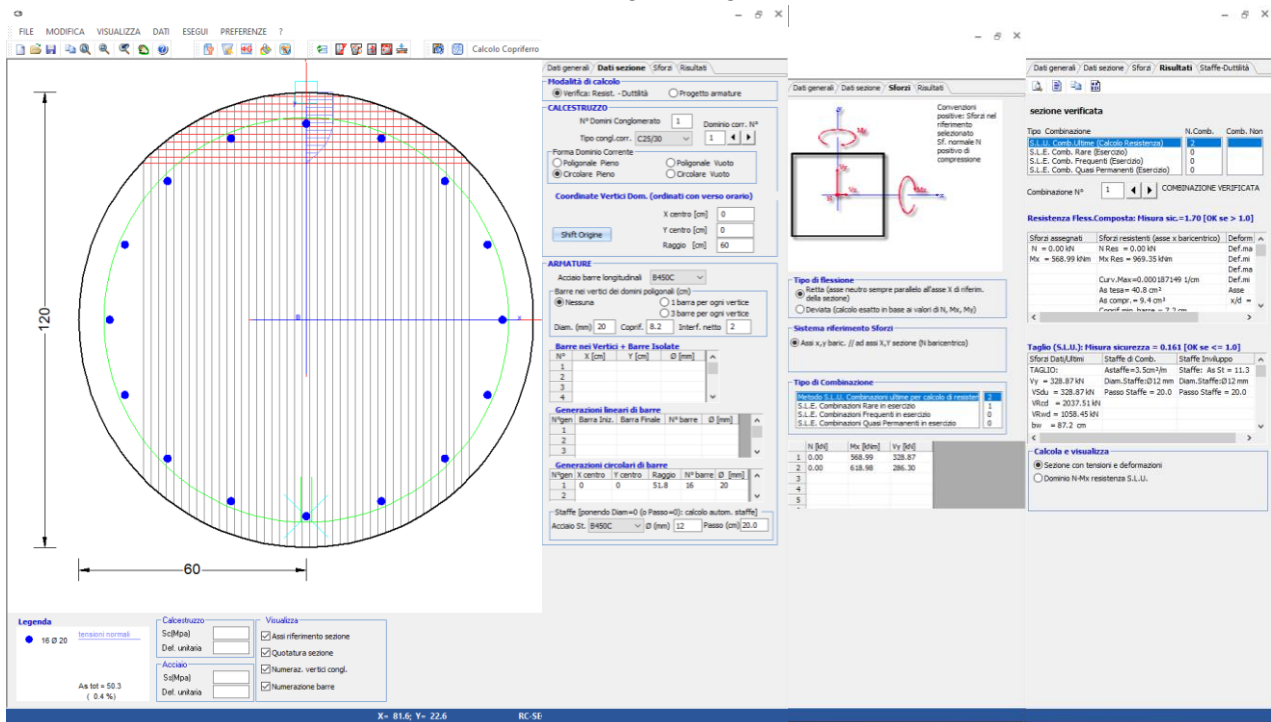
FILE MODIFICA VISUALIZZA DATI ESEGUI PREFERENZE ?

Calcolo Copriferro

120

60

Legenda
16 Ø 20
tensioni normali
As tot = 50.3
( 0.4 %)

Calcestruzzo
Sc(Mpa)
Def. unitaria

Acciaio
Ss(Mpa)
Def. unitaria

Visualizza
Assi riferimento sezione
Quotatura sezione
Numeraz. vertici congl.
Numerazione barre

Dati generali Dati sezione Sforzi Risultati

Modalità di calcolo
Verifica: Resist. - Duttilità
Progetto armature

CALCESTRUZZO
N° Domini Conglomerato 1
Dominio corr. N°
Tipo congl.corr. C25/30
1

Forma Dominio Corrente
Poligonale Pieno
Poligonale Vuoto
Circolare Pieno
Circolare Vuoto

Coordinate Vertici Dom. (ordinati con verso orario)
X centro [cm] 0
Y centro [cm] 0
Raggio [cm] 60
Shift Origine

ARMATURE
Acciaio barre longitudinali B450C
Barre nei vertici dei domini poligonali (cm)
Nessuna
1 barra per ogni vertice
3 barre per ogni vertice
Diam. (mm) 20 Coprif. 8.2 Interf. netto 2

Barre nei Vertici + Barre Isolate
| N° | X [cm] | Y [cm] | Ø [mm] |
|---|---|---|---|
| 1 | | | |
| 2 | | | |
| 3 | | | |
| 4 | | | |

Generazioni lineari di barre
| N°gen | Barra Iniz. | Barra Finale | N° barre | Ø [mm] |
|---|---|---|---|---|
| 1 | | | | |
| 2 | | | | |
| 3 | | | | |

Generazioni circolari di barre
| N°gen | X centro | Y centro | Raggio | N° barre | Ø [mm] |
|---|---|---|---|---|---|
| 1 | 0 | 0 | 51.8 | 16 | 20 |
| 2 | | | | | |

Staffe [ponendo Diam=0 (o Passo=0): calcolo autom. staffe]
Acciaio St. B450C Ø (mm) 12 Passo (cm) 20.0

Dati generali Dati sezione Sforzi Risultati

Convenzioni positive: Sforzi nel riferimento selezionato Sf. normale N positivo di compressione

Tipo di flessione
Retta (asse neutro sempre parallelo all'asse X di riferim. della sezione)
Deviata (calcolo esatto in base ai valori di N, Mx, My)

Sistema riferimento Sforzi
Assi x,y baric. // ad assi X,Y sezione (N baricentrico)

Tipo di Combinazione
Metodo S.L.U. Combinazioni ultime per calcolo di resisten 2
S.L.E. Combinazioni Rare in esercizio 1
S.L.E. Combinazioni Frequenti in esercizio 0
S.L.E. Combinazioni Quasi Permanenti in esercizio 0

| | N [kN] | Mx [kNm] | Vy [kN] |
|---|---|---|---|
| 1 | 0.00 | 568.99 | 328.87 |
| 2 | 0.00 | 618.98 | 286.30 |
| 3 | | | |
| 4 | | | |
| 5 | | | |

Dati generali Dati sezione Sforzi Risultati Staffe-Duttilità

sezione verificata

| Tipo Combinazione | N.Comb. | Comb. Non |
|---|---|---|
| S.L.U. Comb.Ultime (Calcolo Resistenza) | 2 | |
| S.L.E. Comb. Rare (Esercizio) | 0 | |
| S.L.E. Comb. Frequenti (Esercizio) | 0 | |
| S.L.E. Comb. Quasi Permanenti (Esercizio) | 0 | |

Combinazione N° 1 COMBINAZIONE VERIFICATA

Resistenza Fless.Composta: Misura sic.=1.70 [OK se > 1.0]

| Sforzi assegnati | Sforzi resistenti (asse x baricentrico) | Deform |
|---|---|---|
| N = 0.00 kN | N Res = 0.00 kN | Def.ma |
| Mx = 568.99 kNm | Mx Res = 969.35 kNm | Def.mi |
| | | Def.ma |
| | Curv.Max=0.000187149 1/cm | Def.mi |
| | As tesa= 40.8 cm² | Asse |
| | As compr.= 9.4 cm² | x/d = |
| | Coprif.min. barre = 7.2 cm | |

Taglio (S.L.U.): Misura sicurezza = 0.161 [OK se <= 1.0]

| Sforzi Dati/Ultimi | Staffe di Comb. | Staffe Inviluppo |
|---|---|---|
| TAGLIO: | Astaffe=3.5cm²/m | Staffe: As St = 11.3 |
| Vy = 328.87 kN | Diam.Staffe:Ø12 mm | Diam.Staffe:Ø12 mm |
| VSdu = 328.87 kN | Passo Staffe = 20.0 | Passo Staffe = 20.0 |
| VRcd = 2037.51 kN | | |
| VRwd = 1058.45 kN | | |
| bw = 87.2 cm | | |

Calcola e visualizza
Sezione con tensioni e deformazioni
Dominio N-Mx resistenza S.L.U.

X= 81.6; Y= 22.6 RC-SE